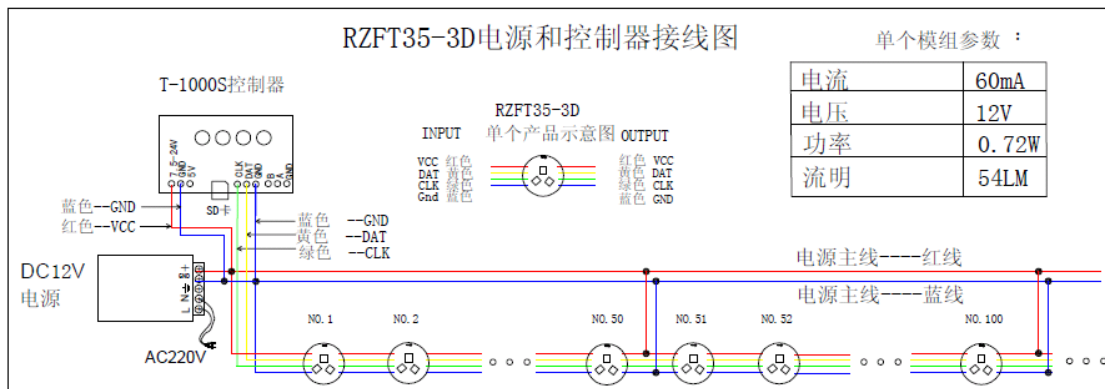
RZFT35-3D电源和控制器接线图

单个模组参数 ：

| 电流 | 60mA |
|---|---|
| 电压 | 12V |
| 功率 | 0.72W |
| 流明 | 54LM |

T-1000S控制器

7.5-24V GND 5V CLK DAT GND B A GND

SD卡

RZFT35-3D
单个产品示意图

INPUT
VCC 红色
DAT 黄色
CLK 绿色
Gnd 蓝色

OUTPUT
红色 VCC
黄色 DAT
绿色 CLK
蓝色 GND

蓝色--GND
红色--VCC

蓝色 --GND
黄色 --DAT
绿色 --CLK

DC12V
电源

AC220V

电源主线----红线
电源主线----蓝线

NO.1 NO.2 NO.50 NO.51 NO.52 NO.100